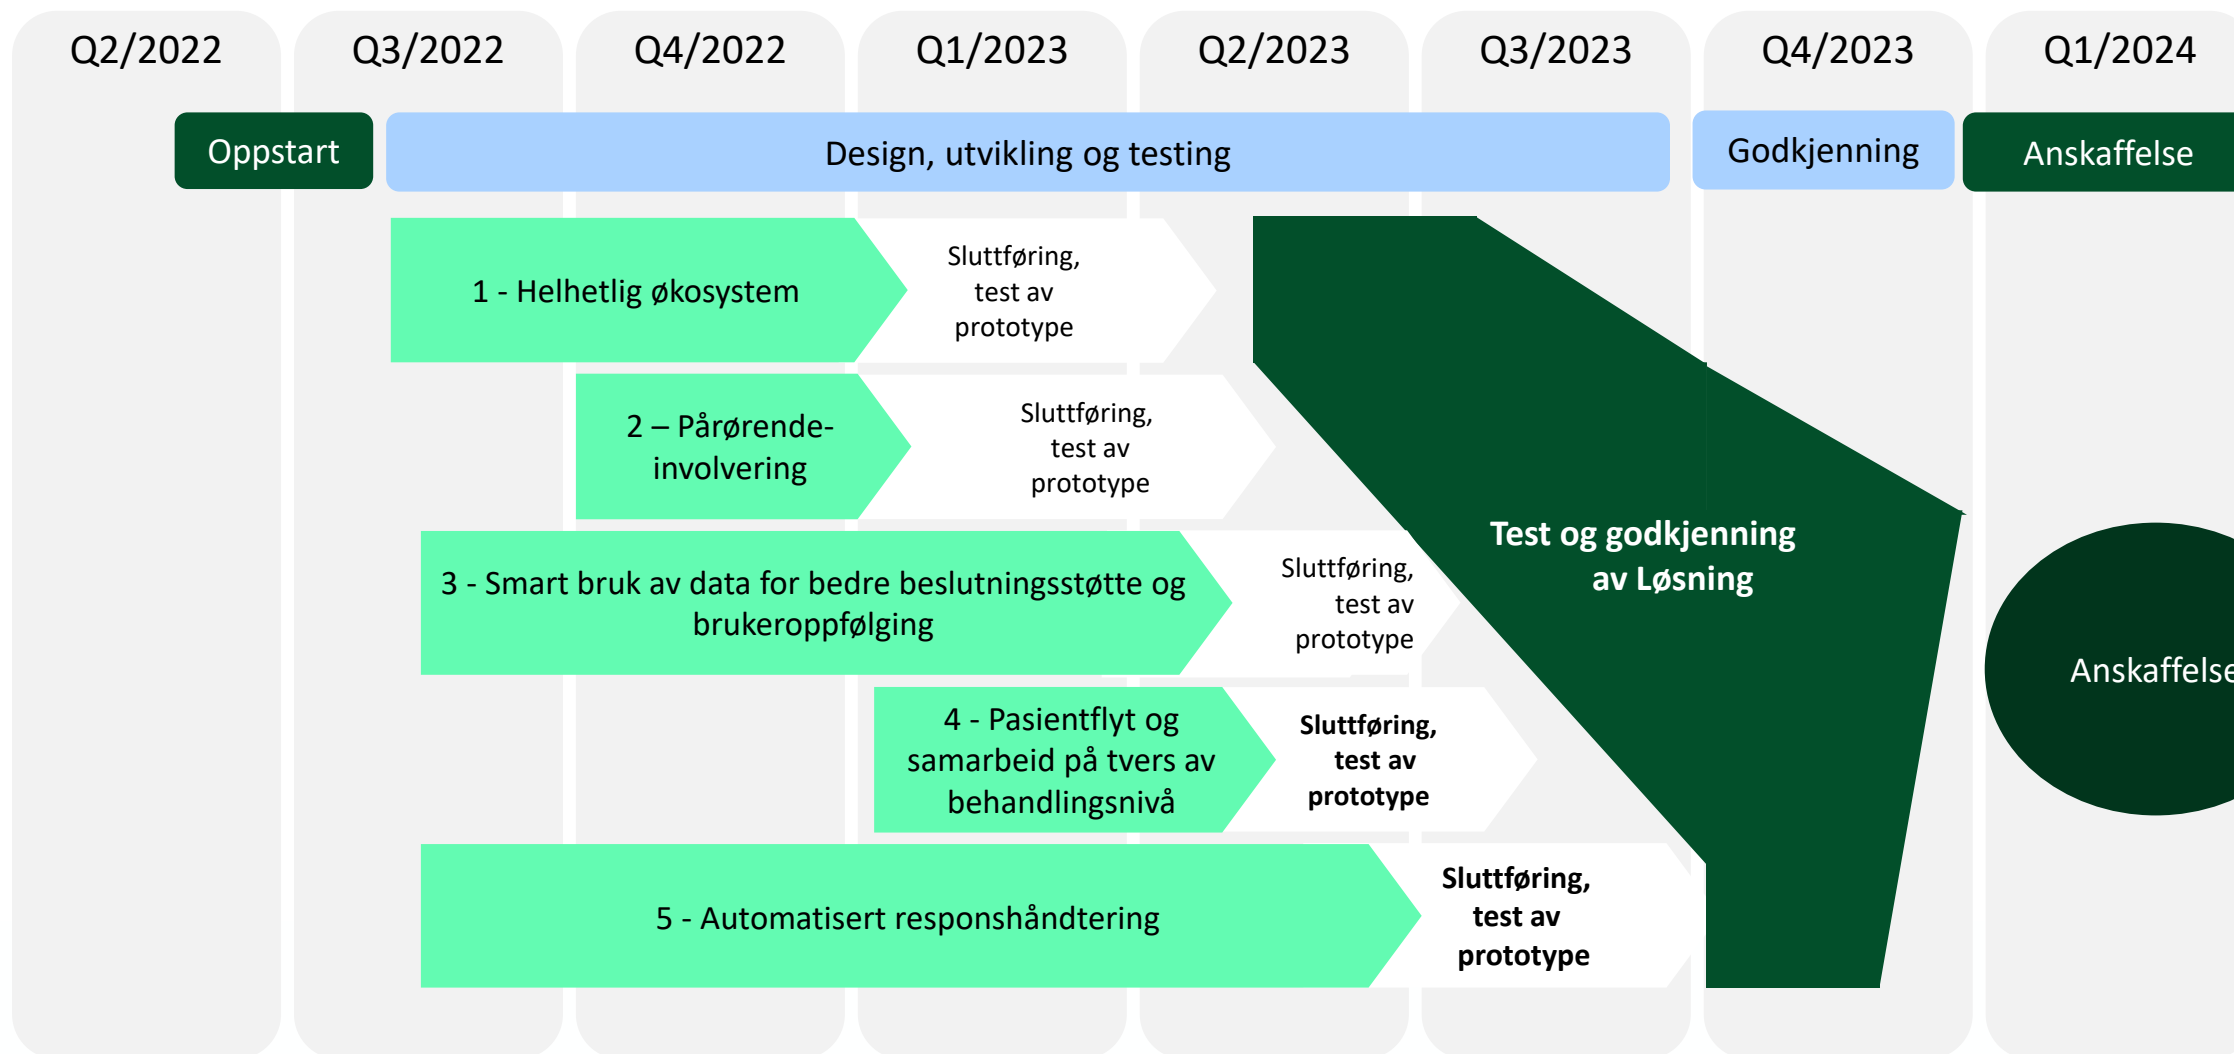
Q2/2022 Q3/2022 Q4/2022 Q1/2023 Q2/2023 Q3/2023 Q4/2023 Q1/2024

Oppstart

Design, utvikling og testing

Godkjenning

Anskaffelse

1 - Helhetlig økosystem

Sluttføring, test av prototype

2 – Pårørende-involvering

Sluttføring, test av prototype

3 - Smart bruk av data for bedre beslutningsstøtte og brukeroppfølging

Sluttføring, test av prototype

4 - Pasientflyt og samarbeid på tvers av behandlingsnivå

Sluttføring, test av prototype

5 - Automatisert responshåndtering

Sluttføring, test av prototype

Test og godkjenning av Løsning

Anskaffelse